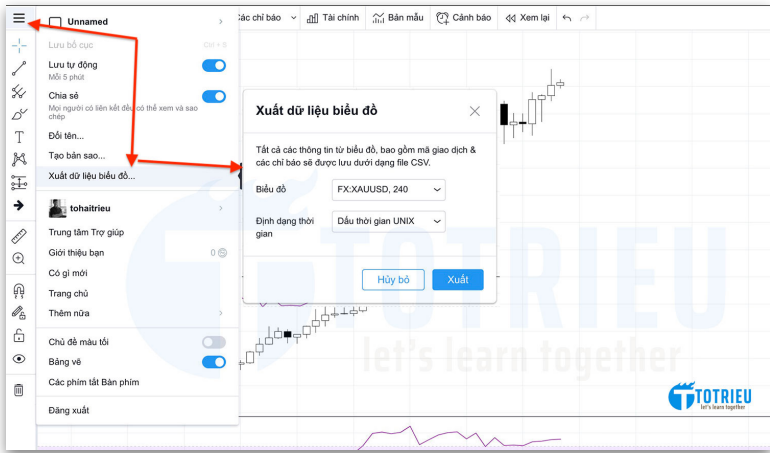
Unnamed

Lưu bố cục Ctrl + S
Lưu tự động
Mỗi 5 phút
Chia sẻ
Mọi người có liên kết đều có thể xem và sao chép
Đổi tên...
Tạo bản sao...
Xuất dữ liệu biểu đồ...

tohaitrieu
Trung tâm Trợ giúp
Giới thiệu bạn 0
Có gì mới
Trang chủ
Thêm nữa

Chủ đề màu tối
Bảng vẽ
Các phím tắt Bàn phím

Đăng xuất

Các chỉ báo | Tài chính | Bản mẫu | Cảnh báo | Xem lại

Xuất dữ liệu biểu đồ

Tất cả các thông tin từ biểu đồ, bao gồm mã giao dịch & các chỉ báo sẽ được lưu dưới dạng file CSV.

Biểu đồ FX:XAUUSD, 240

Định dạng thời gian Dấu thời gian UNIX

Hủy bỏ Xuất

TOTRIEU
let's learn together

TOTRIEU
let's learn together